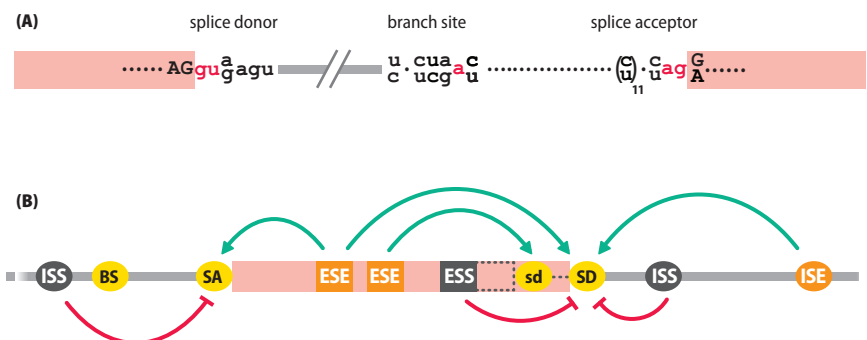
(A)

splice donor

branch site

splice acceptor

······AGgu$^{a}_{g}$agu

$^{u}_{c}$·$^{cua}_{ucg}$a$^{c}_{u}$·············

$\binom{c}{u}_{11}$·$^{c}_{u}$ag$^{G}_{A}$·····

(B)

ISS

BS

SA

ESE

ESE

ESS

sd

SD

ISS

ISE